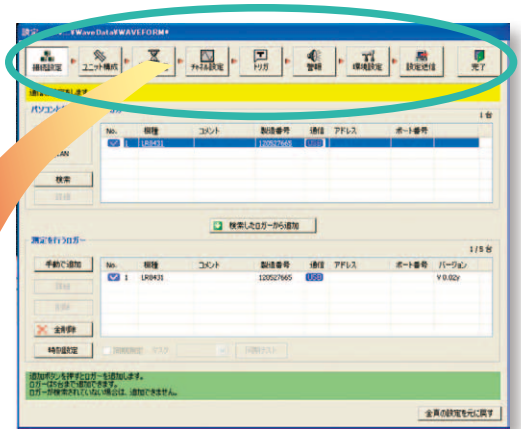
設定 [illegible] ¥WaveData¥WAVEFORM¥

接続設定
ユニット構成
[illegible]
チャネル設定
トリガ
警報
環境設定
設定送信
完了

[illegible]

パソコン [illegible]
1 台

LAN

| No. | 機種 | コメント | 製造番号 | 通信 | アドレス | ポート番号 |
|---|---|---|---|---|---|---|
| 1 | LR8431 | | 120527665 | USB | | |

検索
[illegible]

検索したロガーから追加

測定を行うロガー
1 / 5 台

手動で追加
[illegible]
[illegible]
全削除
時計設定

| No. | 機種 | コメント | 製造番号 | 通信 | アドレス | ポート番号 | バージョン |
|---|---|---|---|---|---|---|---|
| 1 | LR8431 | | 120527665 | USB | | | V 0.02y |

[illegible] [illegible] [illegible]

追加ボタンを押すとロガーを追加します。
ロガーは5台まで追加できます。
ロガーが検索されていない場合は、追加できません。

全頁の設定を元に戻す